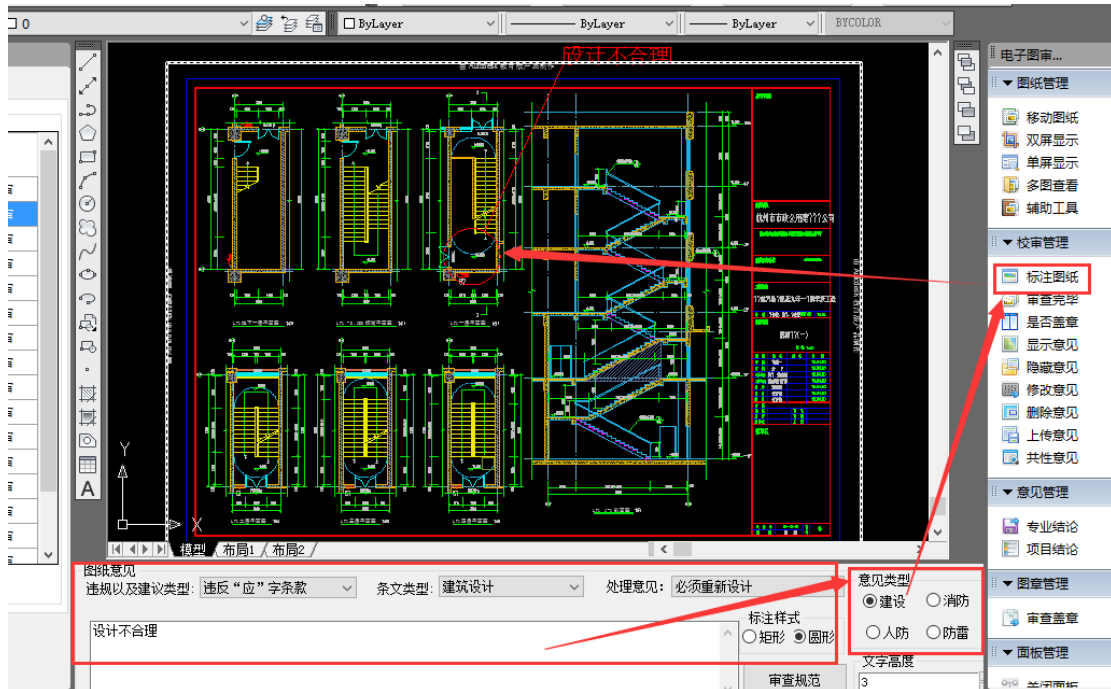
0

ByLayer

ByLayer

ByLayer

BYCOLOR

设计不合理

电子图审...

图纸管理

移动图纸

双屏显示

单屏显示

多图查看

辅助工具

校审管理

标注图纸

审查完毕

是否盖章

显示意见

隐藏意见

修改意见

删除意见

上传意见

共性意见

意见管理

专业结论

项目结论

图章管理

审查盖章

面板管理

模型 布局1 布局2

图纸意见

违规以及建议类型: 违反"应"字条款

条文类型: 建筑设计

处理意见: 必须重新设计

设计不合理

标注样式

○矩形 ◉圆形

意见类型

◉建设 ○消防

○人防 ○防雷

文字高度

3

审查规范